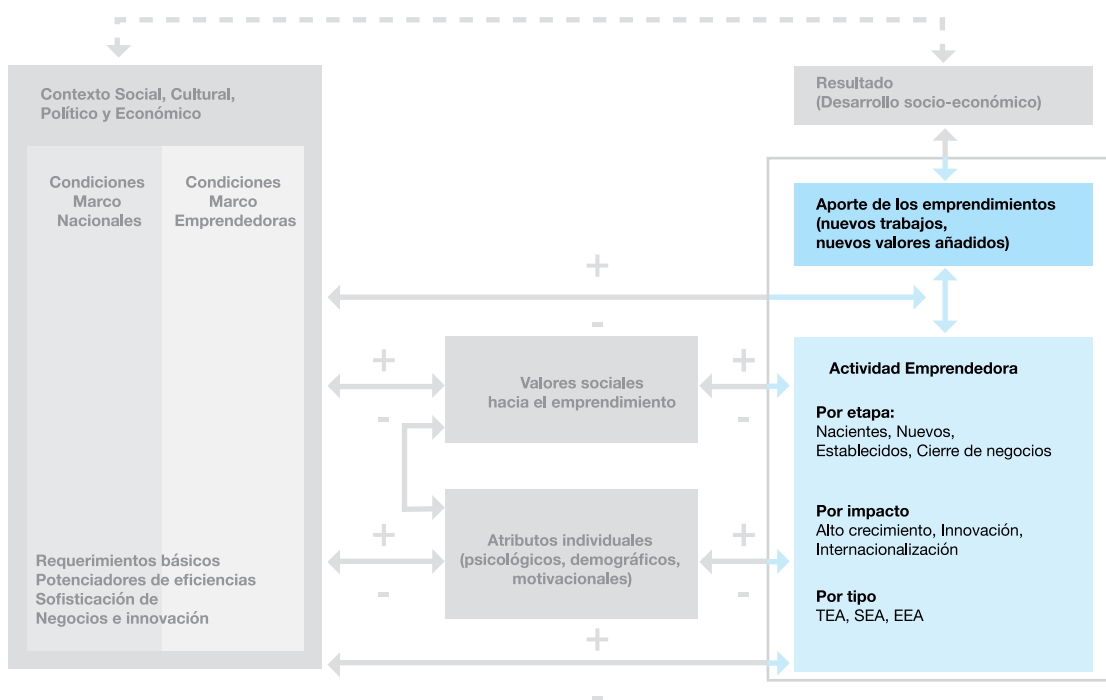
Contexto Social, Cultural, Político y Económico

Condiciones Marco Nacionales

Condiciones Marco Emprendedoras

Requerimientos básicos
Potenciadores de eficiencias
Sofisticación de Negocios e innovación

Resultado
(Desarrollo socio-económico)

Aporte de los emprendimientos
(nuevos trabajos,
nuevos valores añadidos)

+
-

+
-

Valores sociales hacia el emprendimiento

+
-

+
-

Atributos individuales (psicológicos, demográficos, motivacionales)

+
-

+
-

Actividad Emprendedora

Por etapa:
Nacientes, Nuevos,
Establecidos, Cierre de negocios

Por impacto
Alto crecimiento, Innovación,
Internacionalización

Por tipo
TEA, SEA, EEA